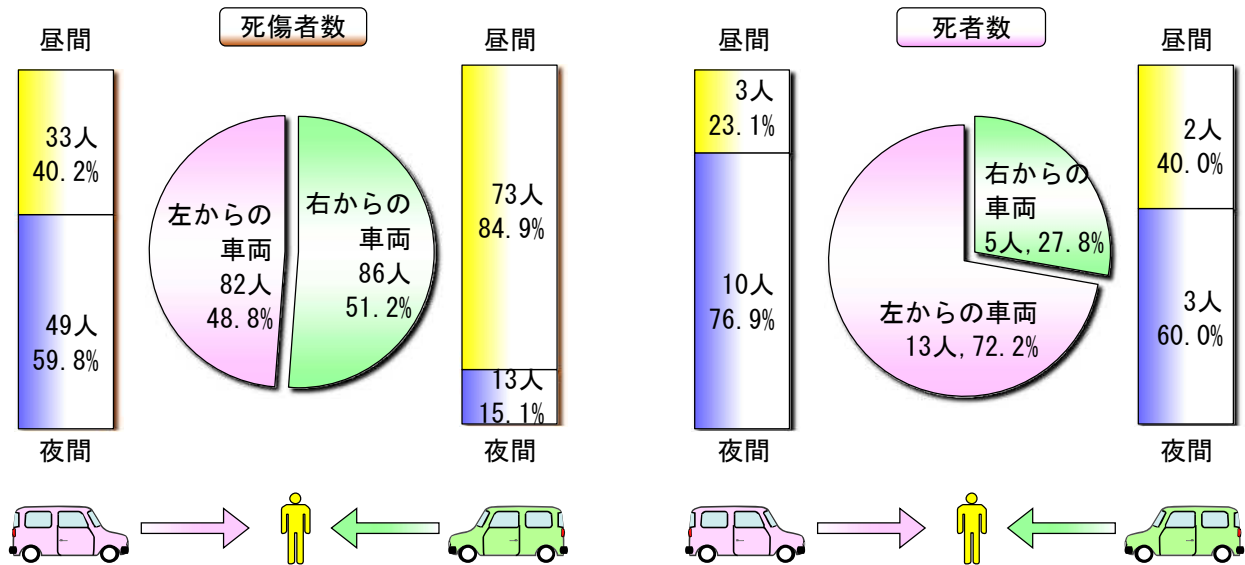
死傷者数

昼間

33人
40.2%

49人
59.8%

夜間

左からの車両
82人
48.8%

右からの車両
86人
51.2%

昼間

73人
84.9%

13人
15.1%

夜間

死者数

昼間

3人
23.1%

10人
76.9%

夜間

右からの車両
5人,27.8%

左からの車両
13人,72.2%

昼間

2人
40.0%

3人
60.0%

夜間